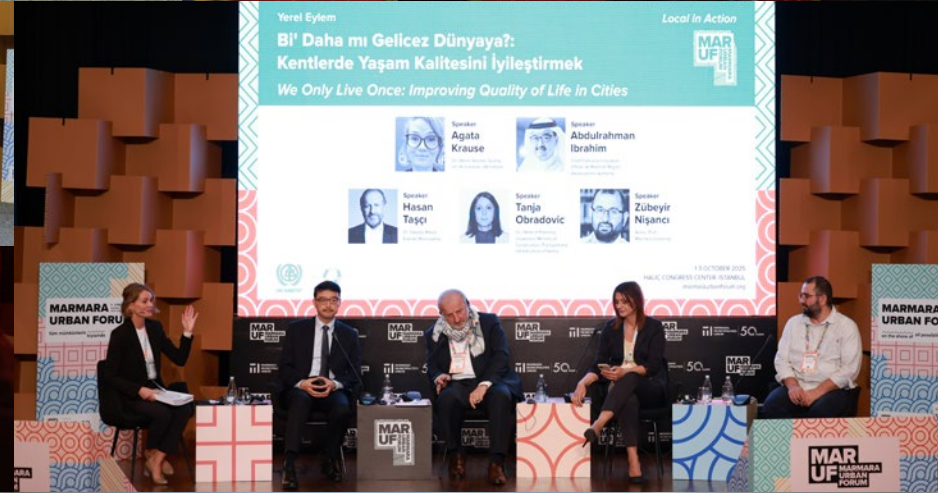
Yerel Eylem

Local in Action

MAR UF

Bi' Daha mı Gelicez Dünyaya?: Kentlerde Yaşam Kalitesini İyileştirmek

We Only Live Once: Improving Quality of Life in Cities

Speaker
Agata Krause

Speaker
Abdulrahman Ibrahim

Speaker
Hasan Taşçı

Speaker
Tanja Obradovic

Speaker
Zübeyir Nişancı

1-3 OCTOBER 2025
HALİÇ CONGRESS CENTER, ISTANBUL
marmaraurbanforum.org

MARMARA URBAN FORUM

MARMARA URBAN FORUM

MAR UF

MAR UF MARMARA URBAN FORUM